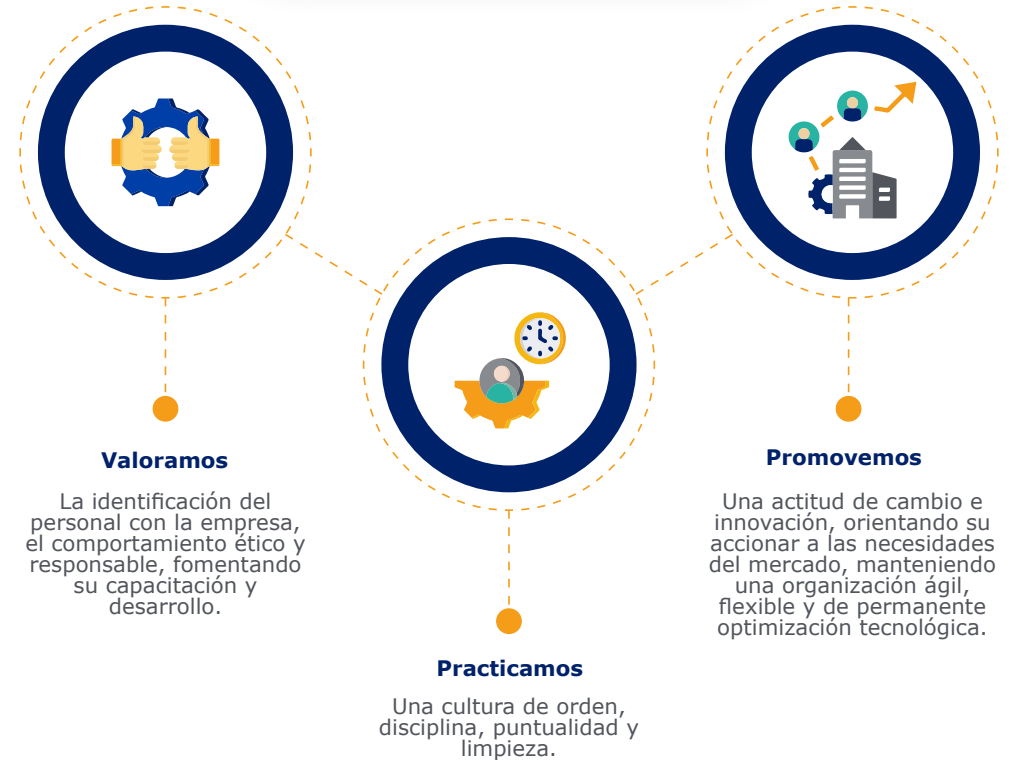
Valoramos

La identificación del personal con la empresa, el comportamiento ético y responsable, fomentando su capacitación y desarrollo.

Practicamos

Una cultura de orden, disciplina, puntualidad y limpieza.

Promovemos

Una actitud de cambio e innovación, orientando su accionar a las necesidades del mercado, manteniendo una organización ágil, flexible y de permanente optimización tecnológica.